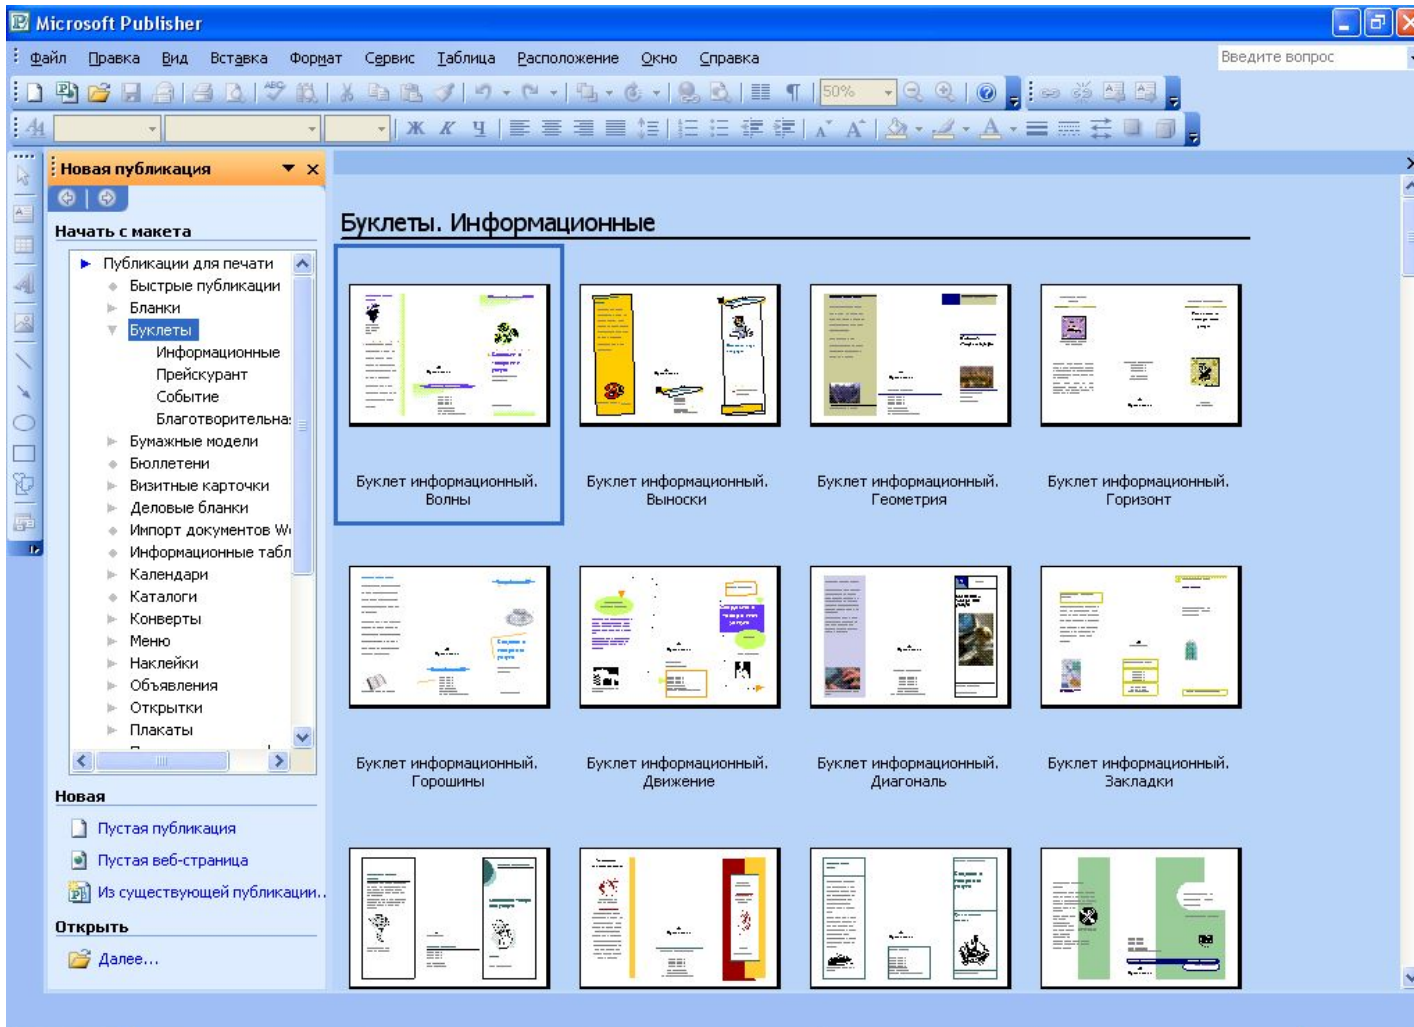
Microsoft Publisher

Файл Правка Вид Вставка Формат Сервис Таблица Расположение Окно Справка

Введите вопрос

50%

Ж К Ч

Новая публикация

Начать с макета

Публикации для печати
Быстрые публикации
Бланки
Буклеты
Информационные
Прейскурант
Событие
Благотворительны
Бумажные модели
Бюллетени
Визитные карточки
Деловые бланки
Импорт документов W
Информационные табл
Календари
Каталоги
Конверты
Меню
Наклейки
Объявления
Открытки
Плакаты

Новая

Пустая публикация
Пустая веб-страница
Из существующей публикации...

Открыть

Далее...

Буклеты. Информационные

Буклет информационный. Волны

Буклет информационный. Выноски

Буклет информационный. Геометрия

Буклет информационный. Горизонт

Буклет информационный. Горошины

Буклет информационный. Движение

Буклет информационный. Диагональ

Буклет информационный. Закладки